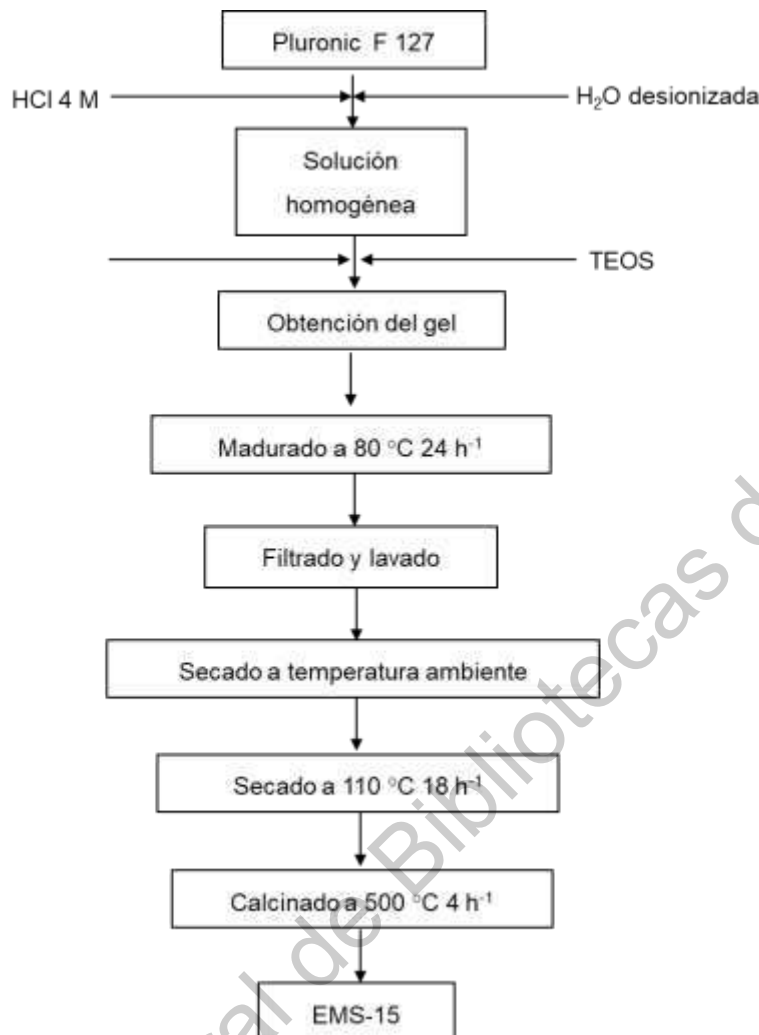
Pluronic F 127

HCl 4 M

$H_2O$ desionizada

Solución homogénea

TEOS

Obtención del gel

Madurado a 80 °C 24 $h^{-1}$

Filtrado y lavado

Secado a temperatura ambiente

Secado a 110 °C 18 $h^{-1}$

Calcinado a 500 °C 4 $h^{-1}$

EMS-15

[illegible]al de Bibliotecas d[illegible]